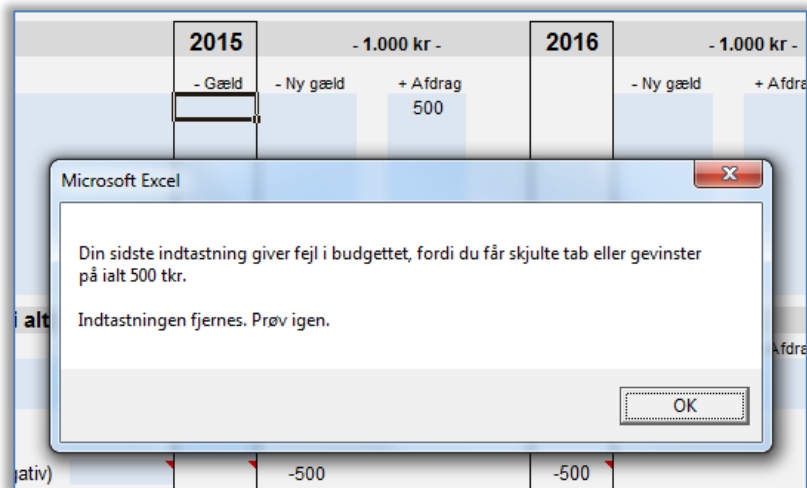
2015

- 1.000 kr -

2016

- 1.000 kr -

- Gæld

- Ny gæld

+ Afdrag

500

- Ny gæld

+ Afdra

Microsoft Excel

Din sidste indtastning giver fejl i budgettet, fordi du får skjulte tab eller gevinster på ialt 500 tkr.

Indtastningen fjernes. Prøv igen.

OK

i alt

Afdra

gativ)

-500

-500